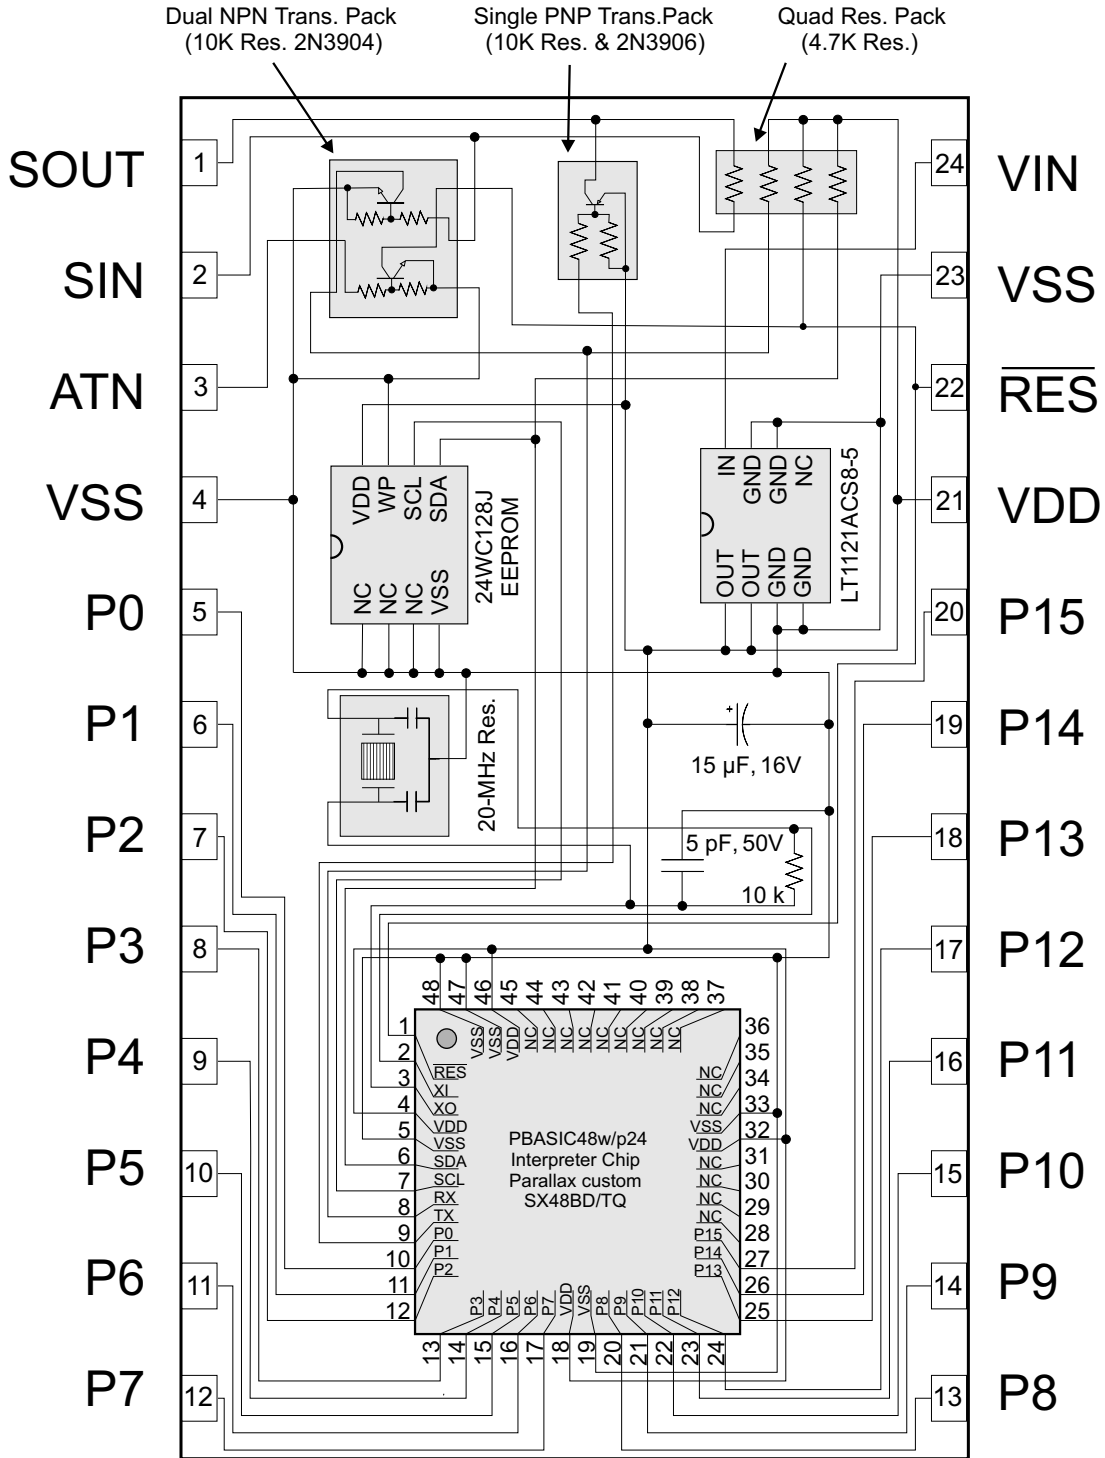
Dual NPN Trans. Pack (10K Res. 2N3904)

Single PNP Trans.Pack (10K Res. & 2N3906)

Quad Res. Pack (4.7K Res.)

SOUT 1
SIN 2
ATN 3
VSS 4
P0 5
P1 6
P2 7
P3 8
P4 9
P5 10
P6 11
P7 12

24 VIN
23 VSS
22 $\overline{RES}$
21 VDD
20 P15
19 P14
18 P13
17 P12
16 P11
15 P10
14 P9
13 P8

VDD WP SCL SDA
NC NC NC VSS
24WC128J EEPROM

IN GND GND NC
OUT OUT GND GND
LT1121ACS8-5

20-MHz Res.

15 µF, 16V

5 pF, 50V

10 k

48 47 46 45 44 43 42 41 40 39 38 37
VSS VSS VDD NC NC NC NC NC NC NC
1 2 RES 3 XI 4 XO 5 VDD 6 VSS 7 SDA 8 SCL 9 RX 10 TX 11 P0 12 P1 P2
36 35 NC 34 NC 33 NC 32 VSS 31 VDD 30 NC 29 NC 28 NC 27 P15 26 P14 25 P13
PBASIC48w/p24 Interpreter Chip Parallax custom SX48BD/TQ
P3 P4 P5 P6 P7 VDD VSS P8 P9 P10 P11 P12
13 14 15 16 17 18 19 20 21 22 23 24